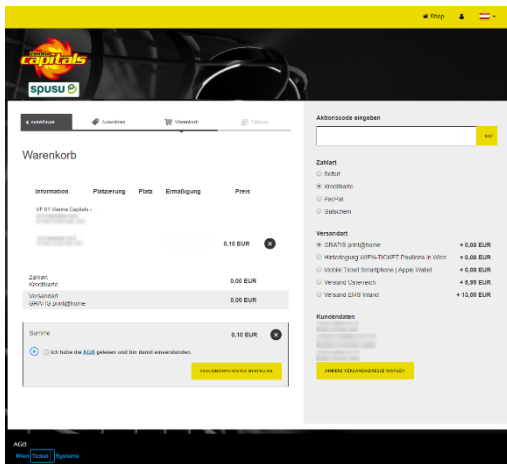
Shop

Capitals

spusu

Auswählen | Auswählen | Warenkorb | Zahlung

Warenkorb

| Information | Platzierung | Platz | Ermäßigung | Preis |
|---|---|---|---|---|
| VP 01 Vienna Capitals - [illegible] | | | | |
| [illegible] | | | | 0,10 EUR |

Zahlart
Kreditkarte 0,00 EUR

Versandart
GRATIS print@home 0,00 EUR

Summe 0,10 EUR

Ich habe die AGB gelesen und bin damit einverstanden.

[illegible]

Aktionscode eingeben

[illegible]

Zahlart
Sofort
Kreditkarte
PayPal
Gutschein

Versandart
GRATIS print@home + 0,00 EUR
Hinterlegung WIEN-TICKET Pavillons in Wien + 0,00 EUR
Mobile Ticket Smartphone | Apple Wallet + 0,00 EUR
Versand Österreich + 6,90 EUR
Versand EMS Inland + 12,00 EUR

Kundendaten
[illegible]

ANDERE VERSANDADRESSE WÄHLEN

AGB
Wien Ticket Systems